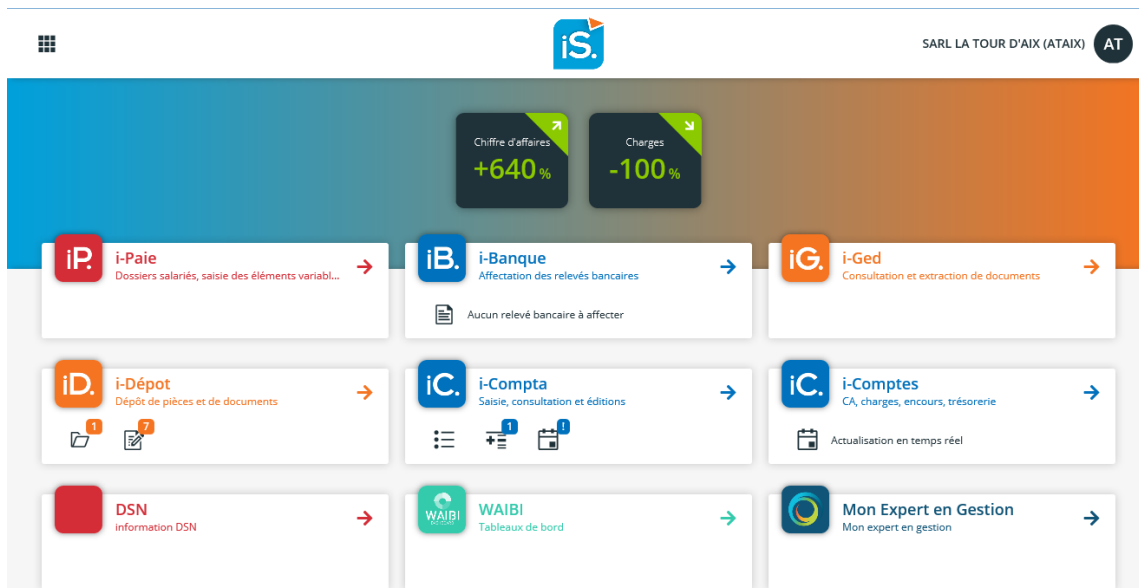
iS.

SARL LA TOUR D'AIX (ATAIX) AT

Chiffre d'affaires
+640 %

Charges
-100 %

iP. i-Paie
Dossiers salariés, saisie des éléments variabl...

iB. i-Banque
Affectation des relevés bancaires
Aucun relevé bancaire à affecter

iG. i-Ged
Consultation et extraction de documents

iD. i-Dépot
Dépôt de pièces et de documents
1 7

iC. i-Compta
Saisie, consultation et éditions
1 !

iC. i-Comptes
CA, charges, encours, trésorerie
Actualisation en temps réel

DSN
information DSN

WAIBI
WAIBI
Tableaux de bord

Mon Expert en Gestion
Mon expert en gestion